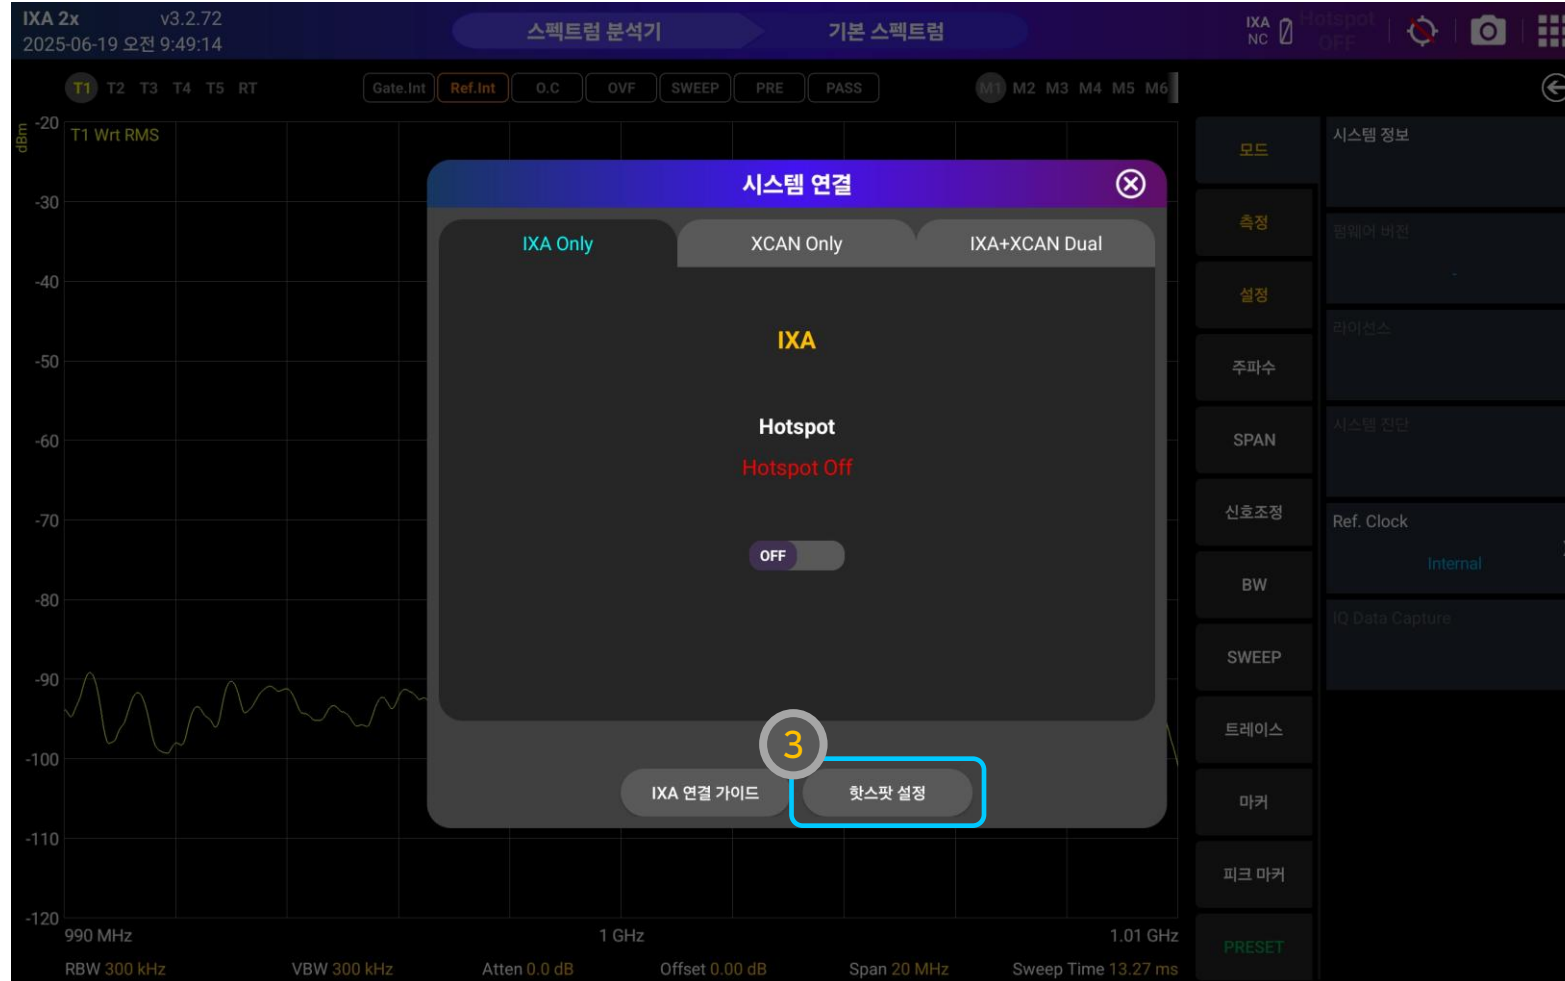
IXA 2x v3.2.72
2025-06-19 오전 9:49:14

스펙트럼 분석기 기본 스펙트럼

IXA NC Hotspot OFF

T1 T2 T3 T4 T5 RT

Gate.Int Ref.Int O.C OVF SWEEP PRE PASS

M1 M2 M3 M4 M5 M6

dBm -20 T1 Wrt RMS
-30
-40
-50
-60
-70
-80
-90
-100
-110
-120

990 MHz 1 GHz 1.01 GHz

RBW 300 kHz VBW 300 kHz Atten 0.0 dB Offset 0.00 dB Span 20 MHz Sweep Time 13.27 ms

시스템 연결

IXA Only XCAN Only IXA+XCAN Dual

IXA

Hotspot
Hotspot Off

OFF

3

IXA 연결 가이드 핫스팟 설정

모드
측정
설정
주파수
SPAN
신호조정
BW
SWEEP
트레이스
마커
피크 마커
PRESET

시스템 정보
펌웨어 버전
라이선스
시스템 진단
Ref. Clock
Internal
IQ Data Capture